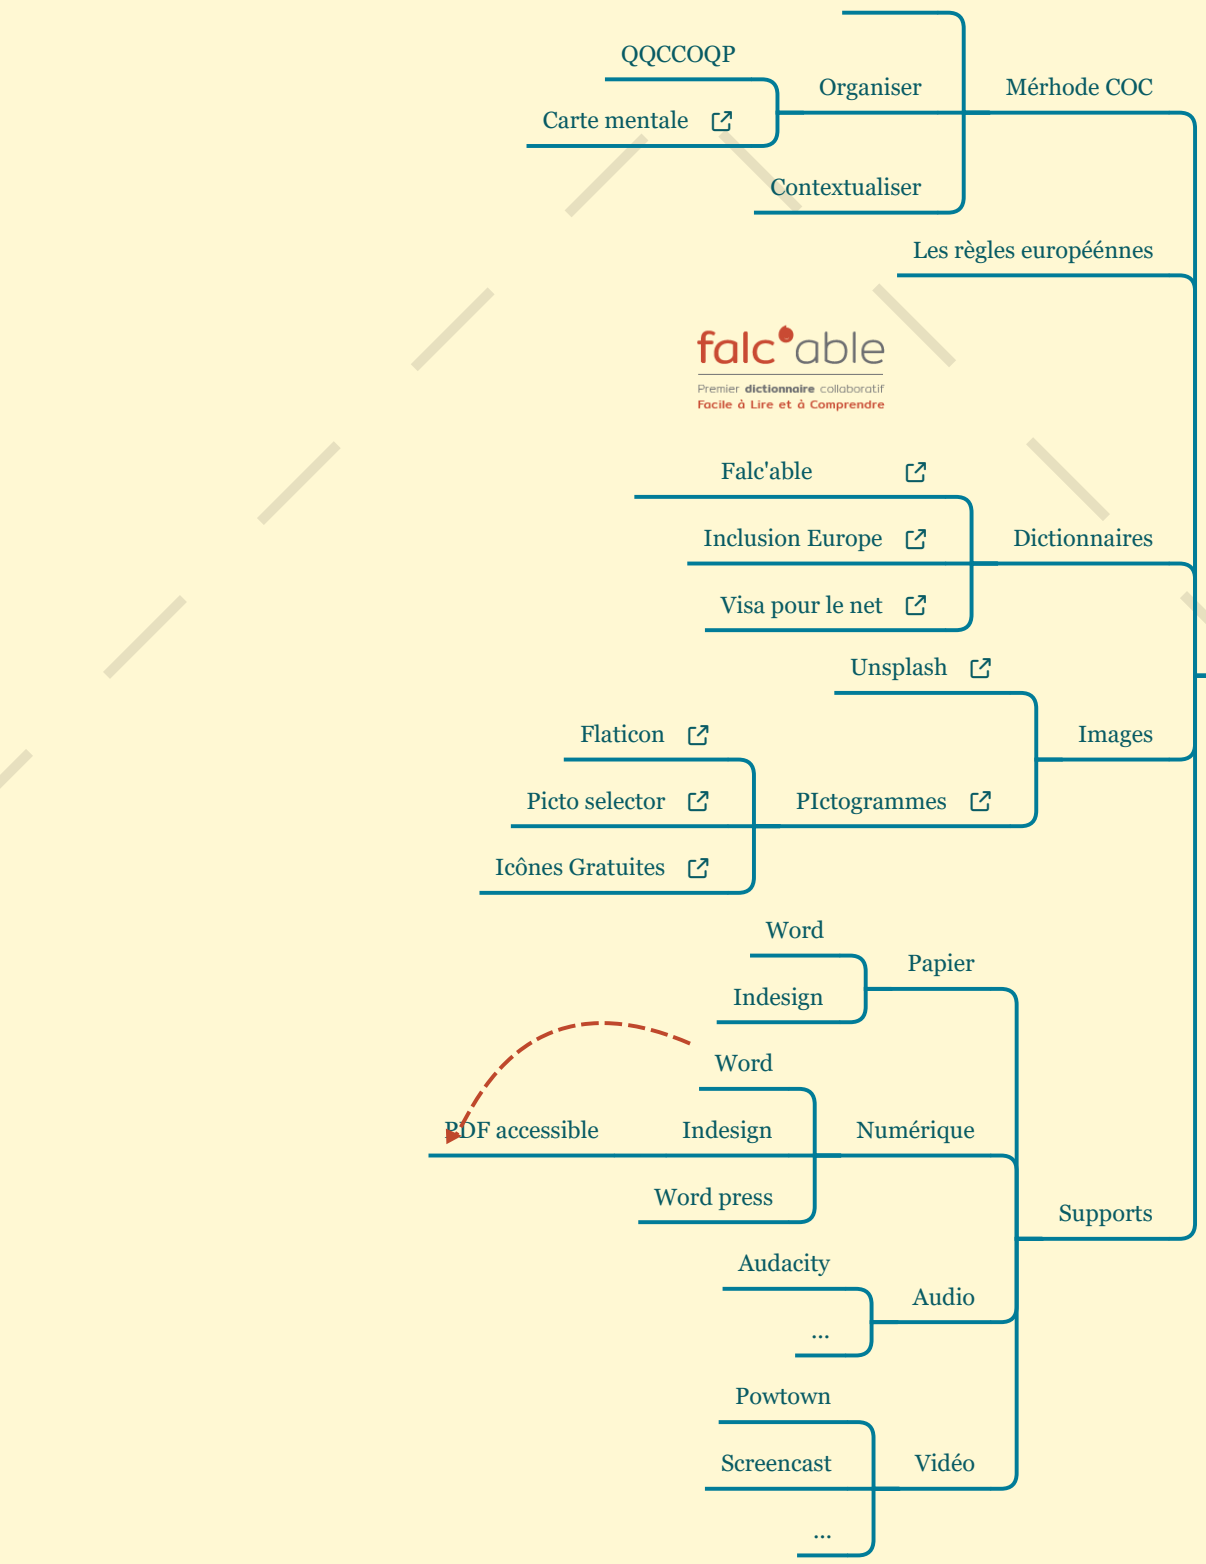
QQCCOQP

Carte mentale

Organiser

Contextualiser

Mérhode COC

Les règles européénnes

falc'able
Premier dictionnaire collaboratif
Facile à Lire et à Comprendre

Falc'able

Inclusion Europe

Visa pour le net

Dictionnaires

Unsplash

Flaticon

Picto selector

Icônes Gratuites

PIctogrammes

Images

Word

Indesign

Papier

Word

PDF accessible

Indesign

Word press

Numérique

Supports

Audacity

...

Audio

Powtown

Screencast

...

Vidéo